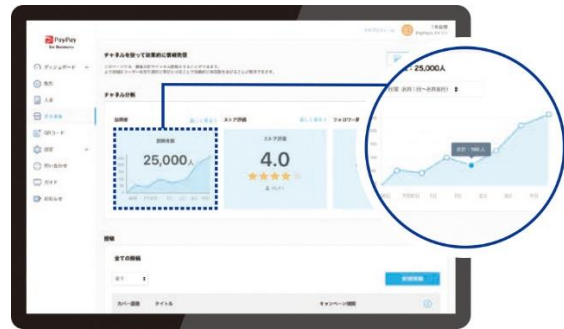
PayPay for Business

ダッシュボード
売上
入金
販促
QRコード
設定
問い合わせ
ガイド
お知らせ

チャネルを知って効果的に情報発信

チャネル分析

訪問者数
25,000人

ストア評価
4.0

フォロワー

25,000人

投稿

全ての投稿

カバー画像
タイトル
キャンペーン期間